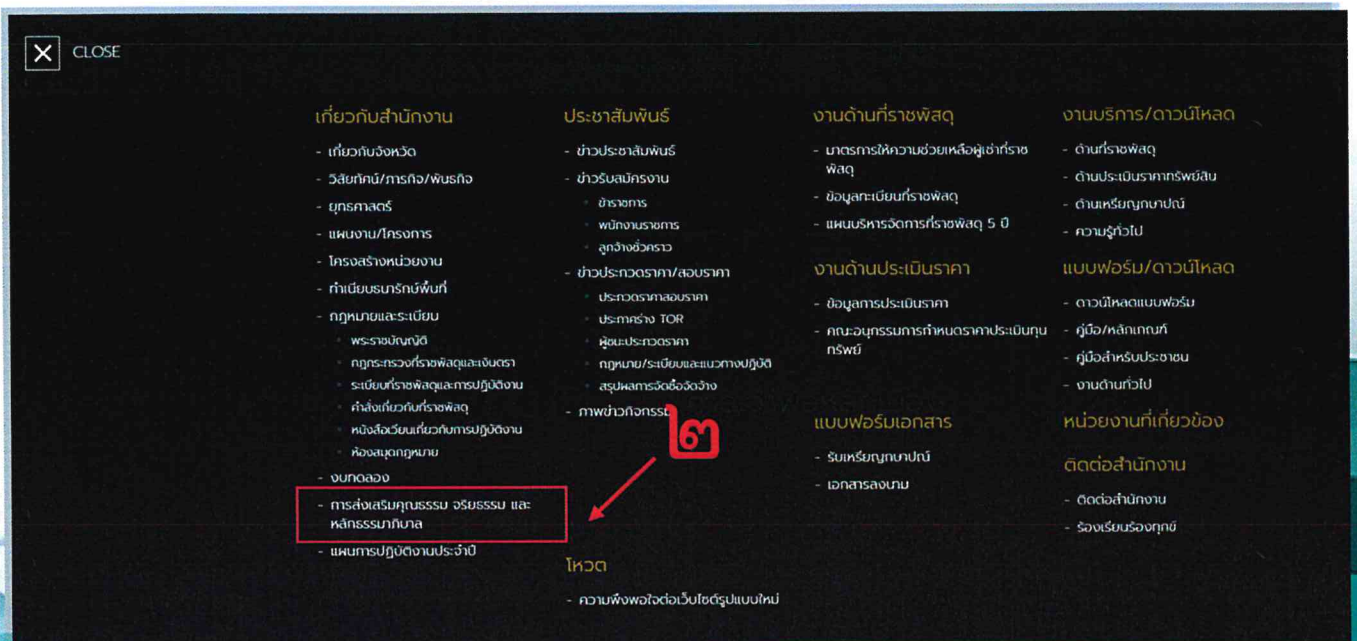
CLOSE

เกี่ยวกับสำนักงาน

- เกี่ยวกับจังหวัด
- วิสัยทัศน์/ภารกิจ/พันธกิจ
- ยุทธศาสตร์
- แผนงาน/โครงการ
- โครงสร้างหน่วยงาน
- ทำเนียบธนารักษ์พื้นที่
- กฎหมายและระเบียบ
- พระราชบัญญัติ
- กฎกระทรวงที่ราชพัสดุและเงินตรา
- ระเบียบที่ราชพัสดุและการปฏิบัติงาน
- คำสั่งเกี่ยวกับที่ราชพัสดุ
- หนังสือเวียนเกี่ยวกับการปฏิบัติงาน
- ห้องสมุดกฎหมาย
- งบทดลอง
- การส่งเสริมคุณธรรม จริยธรรม และหลักธรรมาภิบาล
- แผนการปฏิบัติงานประจำปี

ประชาสัมพันธ์

- ข่าวประชาสัมพันธ์
- ข่าวรับสมัครงาน
- ข้าราชการ
- พนักงานราชการ
- ลูกจ้างชั่วคราว
- ข่าวประกวดราคา/สอบราคา
- ประกวดราคาสอบราคา
- ประกาศร่าง TOR
- ผู้ชนะประกวดราคา
- กฎหมาย/ระเบียบและแนวทางปฏิบัติ
- สรุปผลการจัดซื้อจัดจ้าง
- ภาพข่าวกิจกรรม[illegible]

๒

โหวต

- ความพึงพอใจต่อเว็บไซต์รูปแบบใหม่

งานด้านที่ราชพัสดุ

- มาตรการให้ความช่วยเหลือผู้เช่าที่ราชพัสดุ
- ข้อมูลทะเบียนที่ราชพัสดุ
- แผนบริหารจัดการที่ราชพัสดุ 5 ปี

งานด้านประเมินราคา

- ข้อมูลการประเมินราคา
- คณะอนุกรรมการกำหนดราคาประเมินทุนทรัพย์

แบบฟอร์มเอกสาร

- รับเหรียญกษาปณ์
- เอกสารลงนาม

งานบริการ/ดาวน์โหลด

- ด้านที่ราชพัสดุ
- ด้านประเมินราคาทรัพย์สิน
- ด้านเหรียญกษาปณ์
- ความรู้ทั่วไป

แบบฟอร์ม/ดาวน์โหลด

- ดาวน์โหลดแบบฟอร์ม
- คู่มือ/หลักเกณฑ์
- คู่มือสำหรับประชาชน
- งานด้านทั่วไป

หน่วยงานที่เกี่ยวข้อง

ติดต่อสำนักงาน

- ติดต่อสำนักงาน
- ร้องเรียนร้องทุกข์